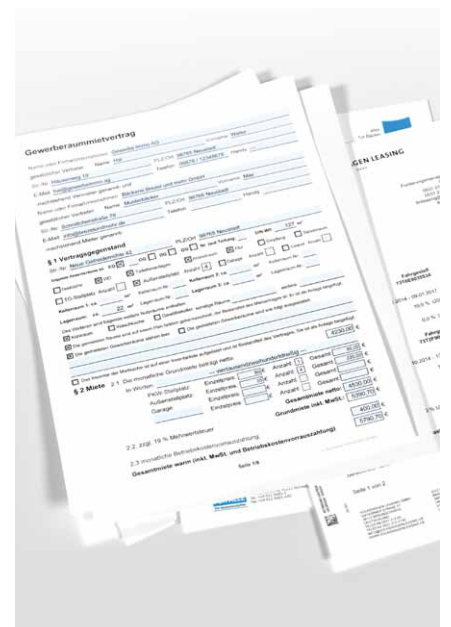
Gewerberaummietvertrag

§ 1 Vertragsgegenstand

§ 2 Miete

2.2. zzgl. 19 % Mehrwertsteuer

2.3 monatliche Betriebskostenvorauszahlung

Gesamtmiete warm (inkl. MwSt. und Betriebskostenvorauszahlung)

Gesamtmiete netto

Grundmiete inkl. MwSt.

4230,00 €

4530,00 €

5390,70 €

400,00 €

5790,70 €

Seite 1/6

GEN LEASING

Seite 1 von 2